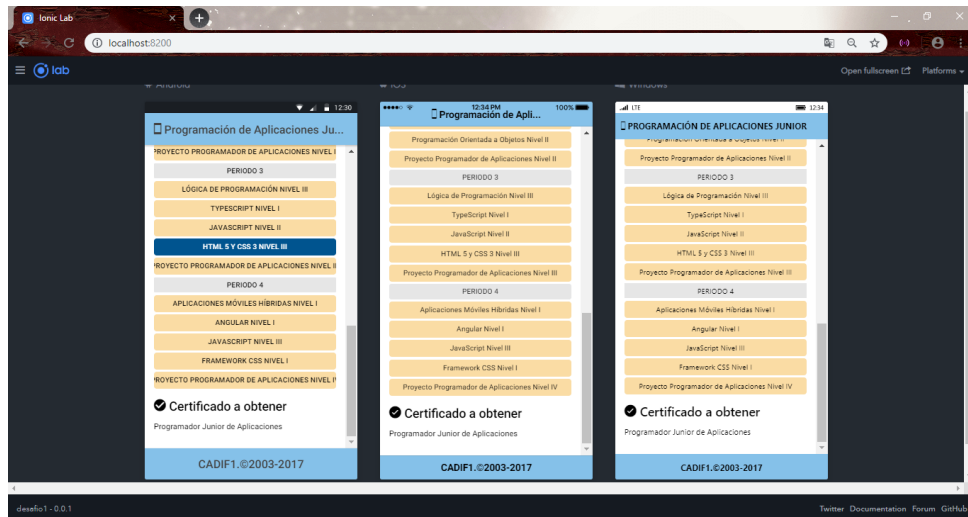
Ionic Lab
localhost:8200
lab
Open fullscreen Platforms
Android
iOS
Windows

12:30
Programación de Aplicaciones Ju...
PROYECTO PROGRAMADOR DE APLICACIONES NIVEL I
PERIODO 3
LÓGICA DE PROGRAMACIÓN NIVEL III
TYPESCRIPT NIVEL I
JAVASCRIPT NIVEL II
HTML 5 Y CSS 3 NIVEL III
PROYECTO PROGRAMADOR DE APLICACIONES NIVEL II
PERIODO 4
APLICACIONES MÓVILES HÍBRIDAS NIVEL I
ANGULAR NIVEL I
JAVASCRIPT NIVEL III
FRAMEWORK CSS NIVEL I
PROYECTO PROGRAMADOR DE APLICACIONES NIVEL I
Certificado a obtener
Programador Junior de Aplicaciones
CADIF1.©2003-2017

12:34 PM 100%
Programación de Apli...
Programación Orientada a Objetos Nivel II
Proyecto Programador de Aplicaciones Nivel II
PERIODO 3
Lógica de Programación Nivel III
TypeScript Nivel I
JavaScript Nivel II
HTML 5 y CSS 3 Nivel III
Proyecto Programador de Aplicaciones Nivel III
PERIODO 4
Aplicaciones Móviles Híbridas Nivel I
Angular Nivel I
JavaScript Nivel III
Framework CSS Nivel I
Proyecto Programador de Aplicaciones Nivel IV
Certificado a obtener
Programador Junior de Aplicaciones
CADIF1.©2003-2017

LTE 12:34
PROGRAMACIÓN DE APLICACIONES JUNIOR
Programación Orientada a Objetos Nivel II
Proyecto Programador de Aplicaciones Nivel II
PERIODO 3
Lógica de Programación Nivel III
TypeScript Nivel I
JavaScript Nivel II
HTML 5 y CSS 3 Nivel III
Proyecto Programador de Aplicaciones Nivel III
PERIODO 4
Aplicaciones Móviles Híbridas Nivel I
Angular Nivel I
JavaScript Nivel III
Framework CSS Nivel I
Proyecto Programador de Aplicaciones Nivel IV
Certificado a obtener
Programador Junior de Aplicaciones
CADIF1.©2003-2017

desafio1 - 0.0.1
Twitter Documentation Forum GitHub